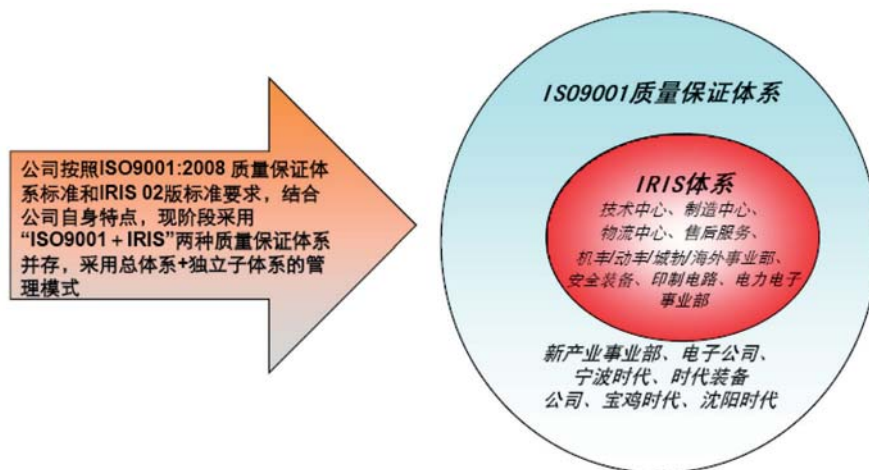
公司按照ISO9001:2008 质量保证体系标准和IRIS 02版标准要求，结合公司自身特点，现阶段采用“ISO9001＋IRIS”两种质量保证体系并存，采用总体系+独立子体系的管理模式

ISO9001质量保证体系

IRIS体系

技术中心、制造中心、物流中心、售后服务、机车/动车/城轨/海外事业部、安全装备、印制电路、电力电子事业部

新产业事业部、电子公司、宁波时代、时代装备公司、宝鸡时代、沈阳时代